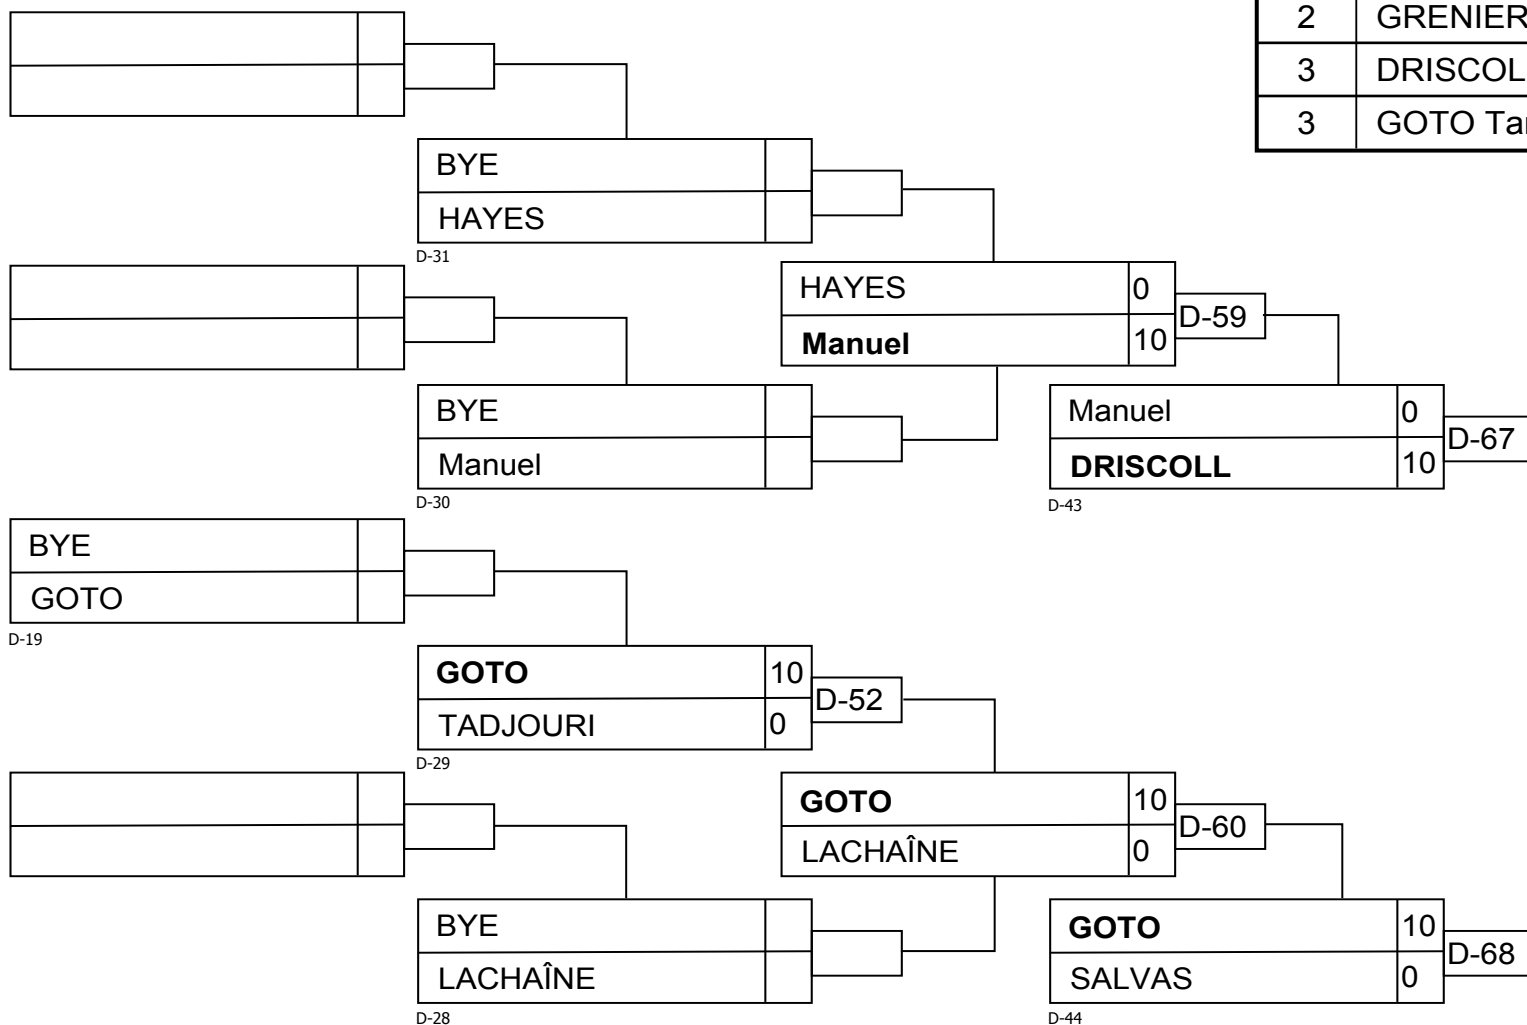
| 2 | GRENIER |
|---|---|
| 3 | DRISCOL |
| 3 | GOTO Ta |

BYE
HAYES
D-31

HAYES 0
Manuel 10
D-59

BYE
Manuel
D-30

Manuel 0
DRISCOLL 10
D-67
D-43

BYE
GOTO
D-19

GOTO 10
TADJOURI 0
D-52
D-29

GOTO 10
LACHAÎNE 0
D-60

BYE
LACHAÎNE
D-28

GOTO 10
SALVAS 0
D-68
D-44